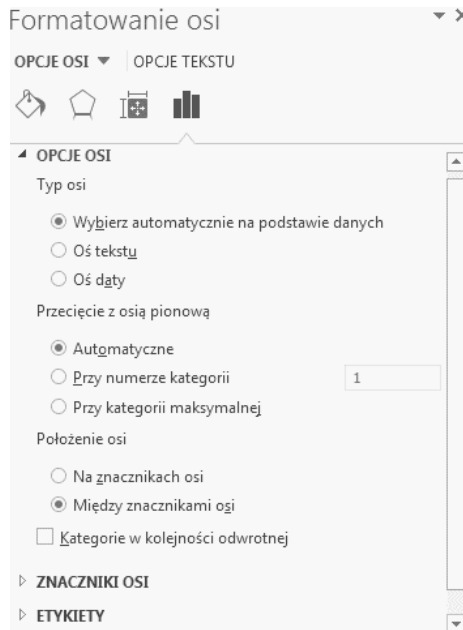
Formatowanie osi

OPCJE OSI ▼ OPCJE TEKSTU

◢ OPCJE OSI

Typ osi

◉ Wybierz automatycznie na podstawie danych

○ Oś tekstu

○ Oś daty

Przecięcie z osią pionową

◉ Automatyczne

○ Przy numerze kategorii 1

○ Przy kategorii maksymalnej

Położenie osi

○ Na znacznikach osi

◉ Między znacznikami osi

☐ Kategorie w kolejności odwrotnej

▷ ZNACZNIKI OSI

▷ ETYKIETY